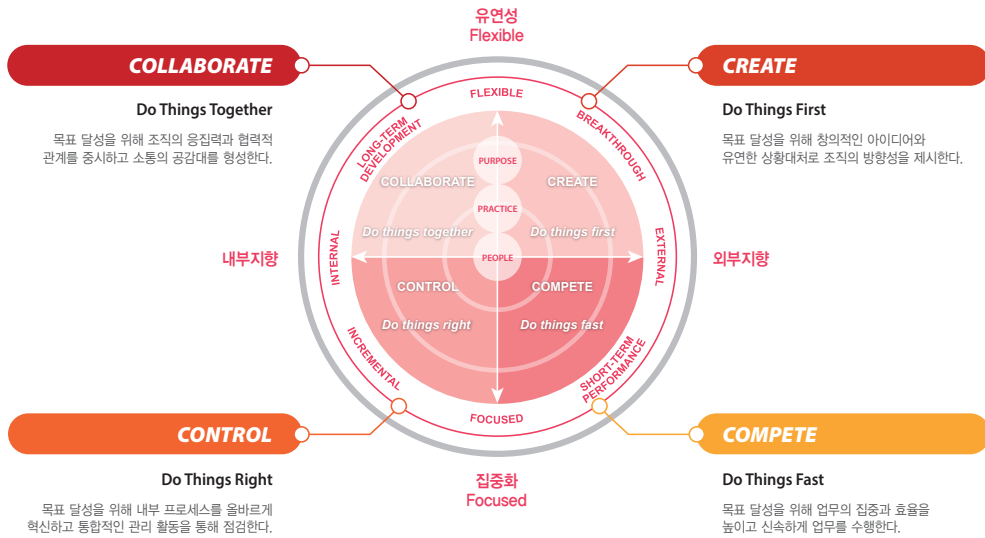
유연성
Flexible

COLLABORATE

Do Things Together

목표 달성을 위해 조직의 응집력과 협력적 관계를 중시하고 소통의 공감대를 형성한다.

CREATE

Do Things First

목표 달성을 위해 창의적인 아이디어와 유연한 상황대처로 조직의 방향성을 제시한다.

FLEXIBLE

LONG-TERM DEVELOPMENT

BREAKTHROUGH

PURPOSE

COLLABORATE

CREATE

PRACTICE

Do things together

Do things first

PEOPLE

내부지향

INTERNAL

EXTERNAL

외부지향

CONTROL

COMPETE

Do things right

Do things fast

INCREMENTAL

SHORT-TERM PERFORMANCE

FOCUSED

CONTROL

Do Things Right

목표 달성을 위해 내부 프로세스를 올바르게 혁신하고 통합적인 관리 활동을 통해 점검한다.

집중화
Focused

COMPETE

Do Things Fast

목표 달성을 위해 업무의 집중과 효율을 높이고 신속하게 업무를 수행한다.